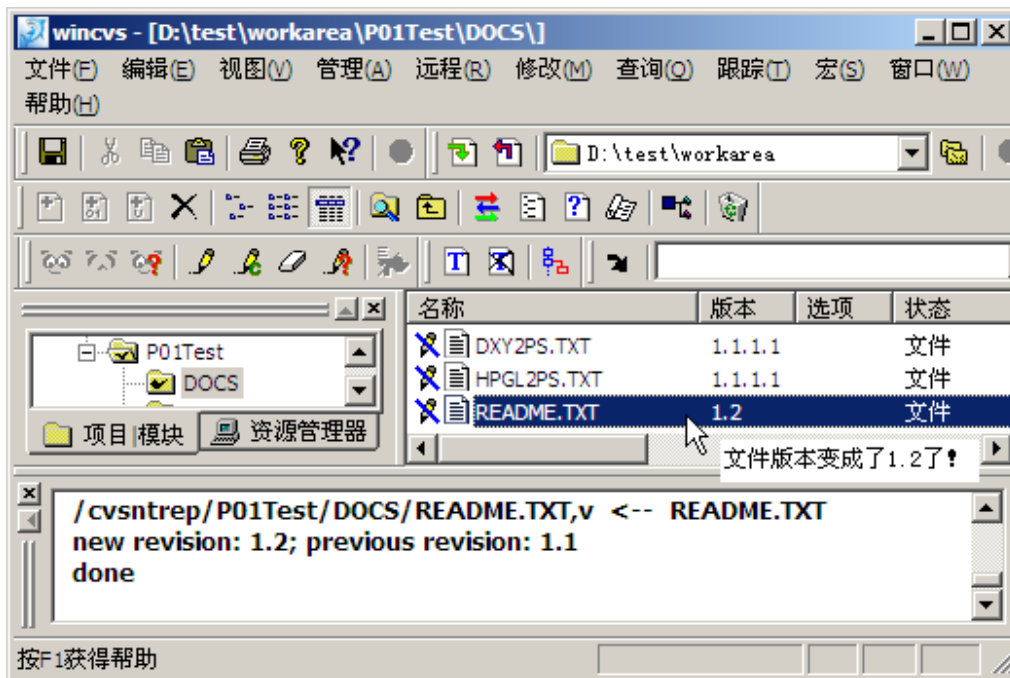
wincvs - [D:\test\workarea\P01Test\DOCS\]

文件(F) 编辑(E) 视图(V) 管理(A) 远程(R) 修改(M) 查询(Q) 跟踪(T) 宏(S) 窗口(W) 帮助(H)

D:\test\workarea

P01Test
DOCS

项目|模块 资源管理器

| 名称 | 版本 | 选项 | 状态 |
|---|---|---|---|
| DXY2PS.TXT | 1.1.1.1 | | 文件 |
| HPGL2PS.TXT | 1.1.1.1 | | 文件 |
| README.TXT | 1.2 | | 文件 |

文件版本变成了1.2了!

/cvsntrep/P01Test/DOCS/README.TXT,v <-- README.TXT
new revision: 1.2; previous revision: 1.1
done

按F1获得帮助